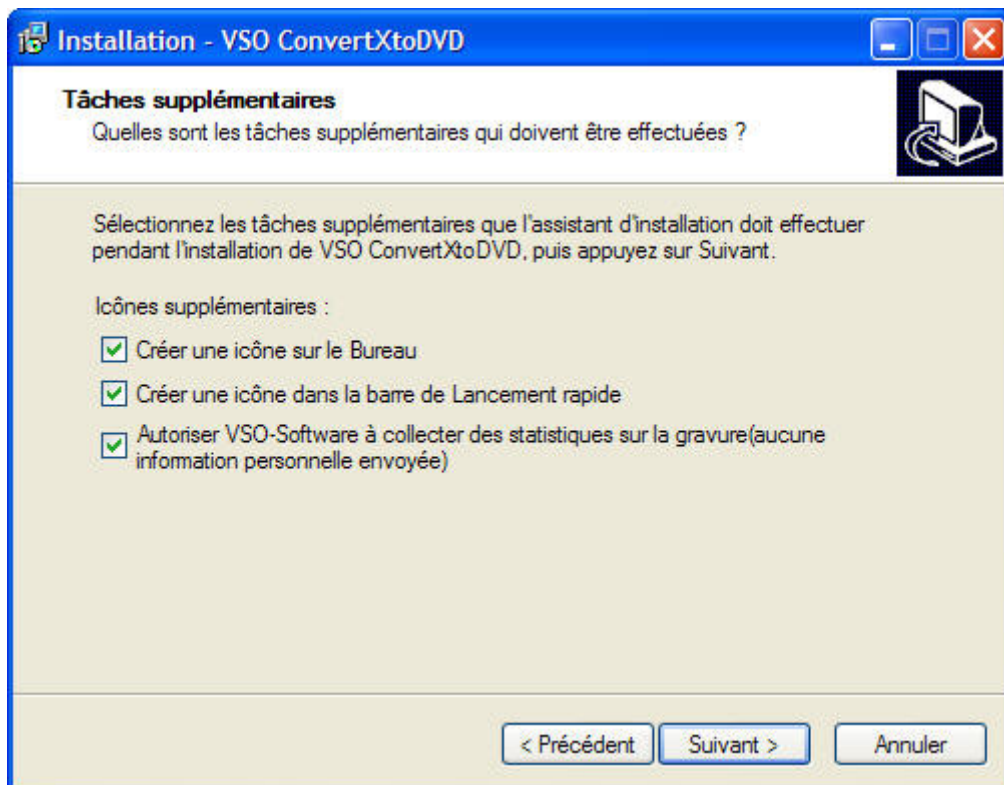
Installation - VSO ConvertXtoDVD

Tâches supplémentaires
Quelles sont les tâches supplémentaires qui doivent être effectuées ?

Sélectionnez les tâches supplémentaires que l'assistant d'installation doit effectuer pendant l'installation de VSO ConvertXtoDVD, puis appuyez sur Suivant.

Icônes supplémentaires :

Créer une icône sur le Bureau

Créer une icône dans la barre de Lancement rapide

Autoriser VSO-Software à collecter des statistiques sur la gravure(aucune information personnelle envoyée)

< Précédent
Suivant >
Annuler